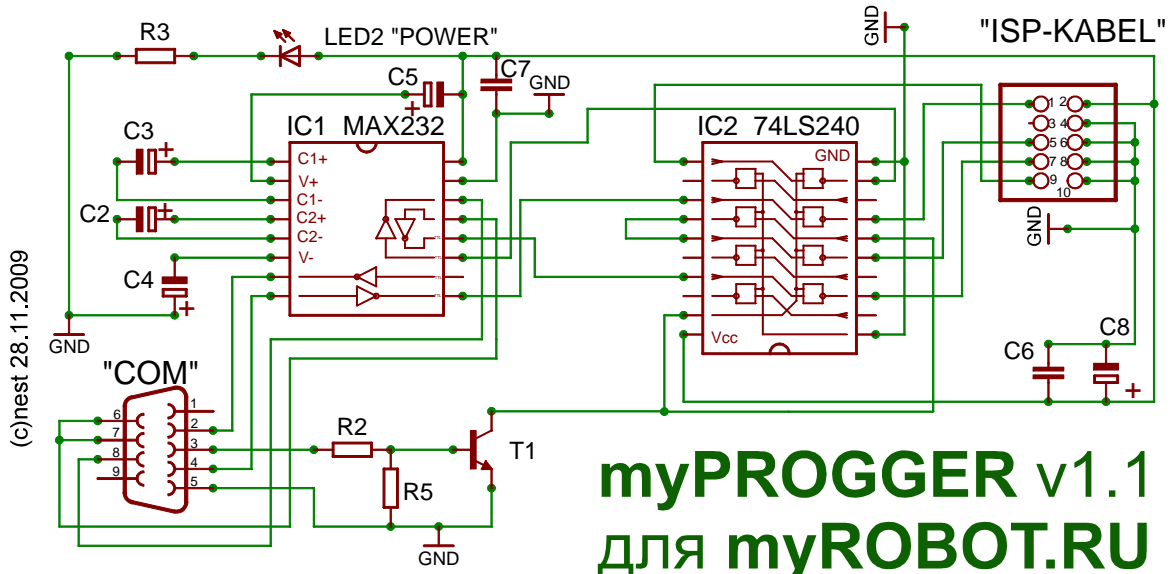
R3
LED2 "POWER"
GND
"ISP-KABEL"
C5
C7
GND
IC1 MAX232
IC2 74LS240
C3
C1+
V+
C1-
C2+
C2-
V-
C2
C4
GND
1 2
3 4
5 6
7 8
9 10
GND
Vcc
C6
C8
(c)nest 28.11.2009
GND
"COM"
6
7
8
9
1
2
3
4
5
R2
T1
R5
GND
myPROGGER v1.1
для myROBOT.RU